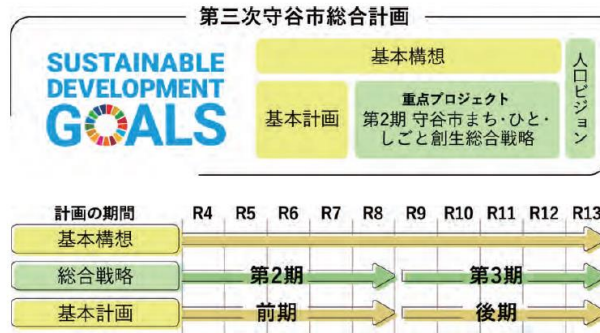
第三次守谷市総合計画

SUSTAINABLE DEVELOPMENT GOALS

基本構想

基本計画

重点プロジェクト
第2期 守谷市まち・ひと・しごと創生総合戦略

人口ビジョン

| 計画の期間 | R4 | R5 | R6 | R7 | R8 | R9 | R10 | R11 | R12 | R13 |
|---|---|---|---|---|---|---|---|---|---|---|
| 基本構想 | | | | | | | | | | |
| 総合戦略 | | | 第2期 | | | | | 第3期 | | |
| 基本計画 | | | 前期 | | | | | 後期 | | |